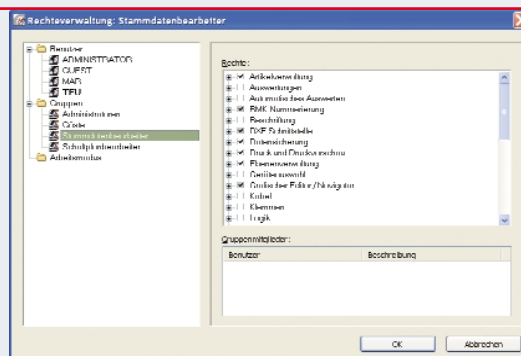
Rechteverwaltung: Stammdatenbearbeiter

Benutzer
ADMINISTRATOR
GUEST
MAD
TEU
Gruppen
Administratoren
Gäste
Stammdatenbearbeiter
Schaltplanbearbeiter
Arbeitsmodus

Rechte:
Artikelverwaltung
Auswertungen
Automatische Auswerten
BMK Nummerierung
Beschriftung
DXF Schnittstelle
Datensicherung
Druck und Druckvorschau
Ebenenverwaltung
Geräteauswahl
Grafischer Editor/Navigator
Kabel
Klemmen
Logik

Gruppenmitglieder:
| Benutzer | Beschreibung |
|---|---|

OK
Abbrechen